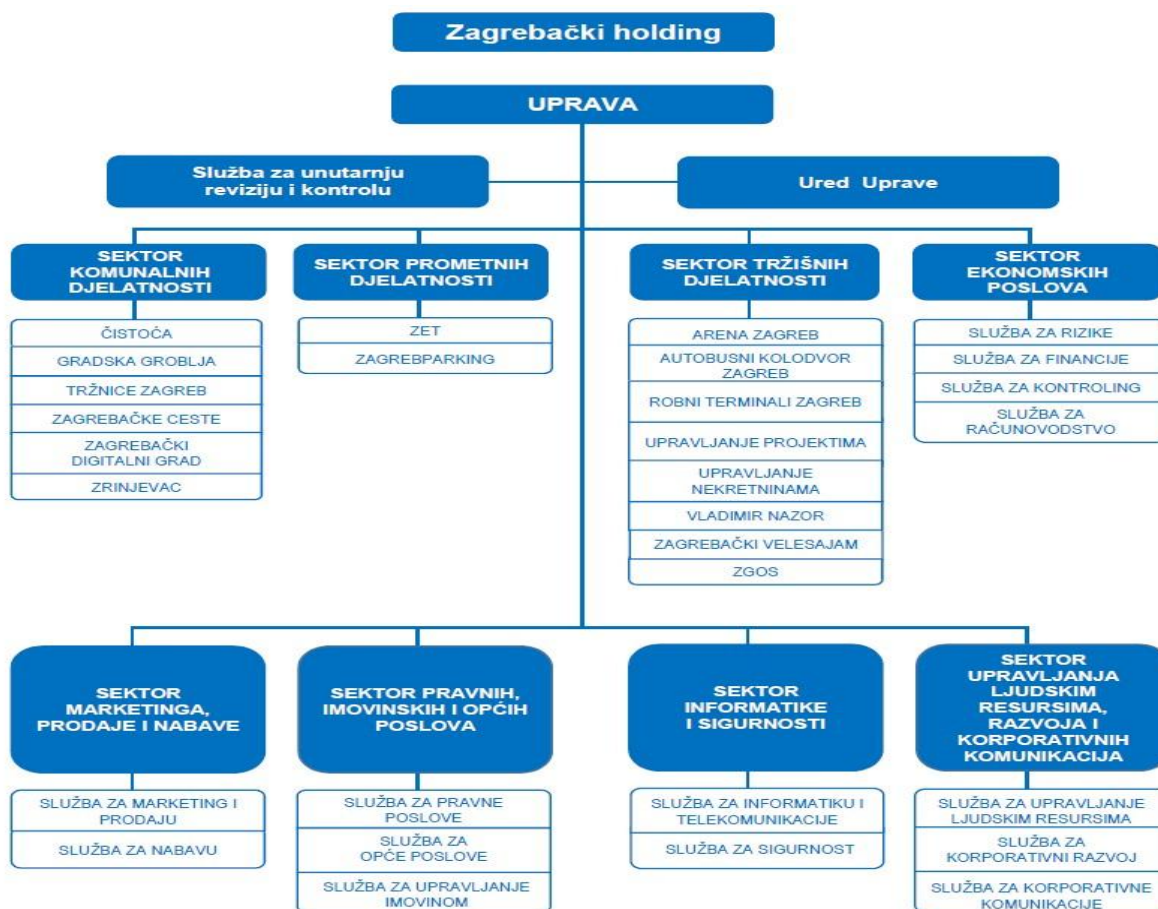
Zagrebački holding

UPRAVA

Služba za unutarnju reviziju i kontrolu

Ured Uprave

SEKTOR KOMUNALNIH DJELATNOSTI

ČISTOĆA
GRADSKA GROBLJA
TRŽNICE ZAGREB
ZAGREBAČKE CESTE
ZAGREBAČKI DIGITALNI GRAD
ZRINJEVAC

SEKTOR PROMETNIH DJELATNOSTI

ZET
ZAGREBPARKING

SEKTOR TRŽIŠNIH DJELATNOSTI

ARENA ZAGREB
AUTOBUSNI KOLODVOR ZAGREB
ROBNI TERMINALI ZAGREB
UPRAVLJANJE PROJEKTIMA
UPRAVLJANJE NEKRETNINAMA
VLADIMIR NAZOR
ZAGREBAČKI VELESAJAM
ZGOS

SEKTOR EKONOMSKIH POSLOVA

SLUŽBA ZA RIZIKE
SLUŽBA ZA FINANCIJE
SLUŽBA ZA KONTROLING
SLUŽBA ZA RAČUNOVODSTVO

SEKTOR MARKETINGA, PRODAJE I NABAVE

SLUŽBA ZA MARKETING I PRODAJU
SLUŽBA ZA NABAVU

SEKTOR PRAVNIH, IMOVINSKIH I OPĆIH POSLOVA

SLUŽBA ZA PRAVNE POSLOVE
SLUŽBA ZA OPĆE POSLOVE
SLUŽBA ZA UPRAVLJANJE IMOVINOM

SEKTOR INFORMATIKE I SIGURNOSTI

SLUŽBA ZA INFORMATIKU I TELEKOMUNIKACIJE
SLUŽBA ZA SIGURNOST

SEKTOR UPRAVLJANJA LJUDSKIM RESURSIMA, RAZVOJA I KORPORATIVNIH KOMUNIKACIJA

SLUŽBA ZA UPRAVLJANJE LJUDSKIM RESURSIMA
SLUŽBA ZA KORPORATIVNI RAZVOJ
SLUŽBA ZA KORPORATIVNE KOMUNIKACIJE